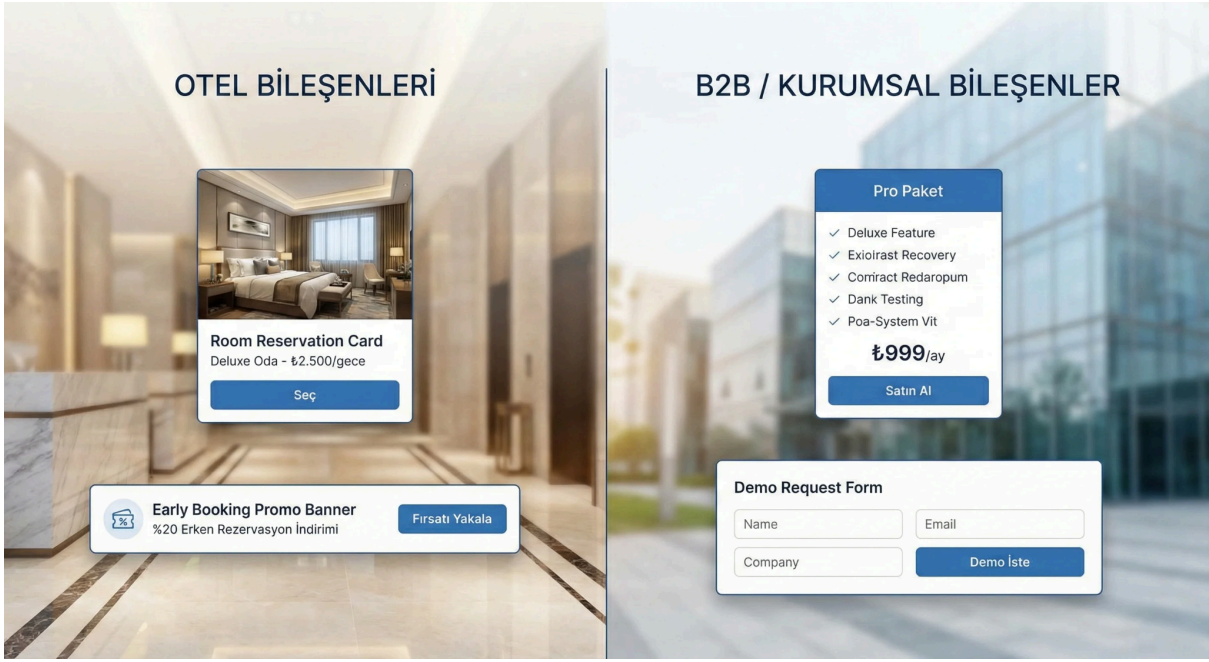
OTEL BİLEŞENLERİ

Room Reservation Card
Deluxe Oda - ₺2.500/gece
Seç

%
Early Booking Promo Banner
%20 Erken Rezervasyon İndirimi
Fırsatı Yakala

B2B / KURUMSAL BİLEŞENLER

Pro Paket
✓ Deluxe Feature
✓ Exioirast Recovery
✓ Comract Redaropum
✓ Dank Testing
✓ Poa-System Vit
₺999/ay
Satın Al

Demo Request Form
Name
Email
Company
Demo İste